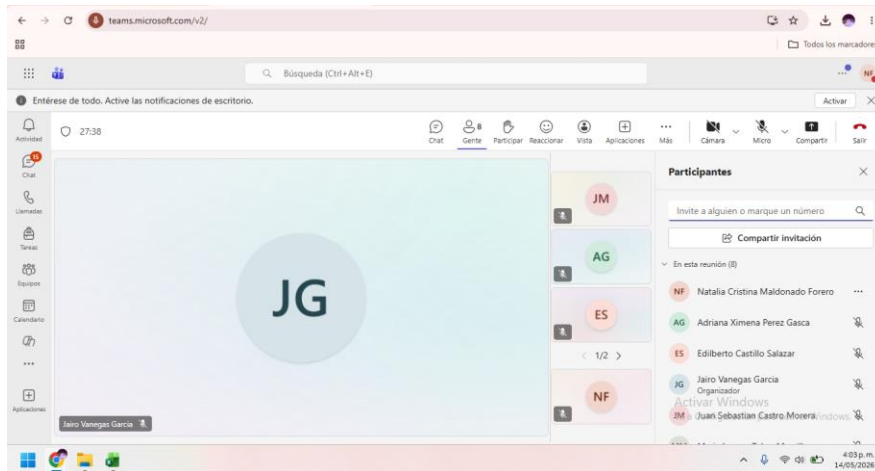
teams.microsoft.com/v2/

Todos los marcadores

Búsqueda (Ctrl+Alt+E)

NF

Entérese de todo. Active las notificaciones de escritorio.

Activar

Actividad

27:38

Chat

Gente 8

Participar

Reaccionar

Vista

Aplicaciones

Más

Cámara

Micro

Compartir

Salir

Chat

Llamadas

Tareas

Equipos

Calendario

Aplicaciones

JG

JM

AG

ES

1/2

NF

Jairo Vanegas Garcia

Participantes

Invite a alguien o marque un número

Compartir invitación

En esta reunión (8)

NF Natalia Cristina Maldonado Forero

AG Adriana Ximena Perez Gasca

ES Edilberto Castillo Salazar

JG Jairo Vanegas Garcia
Organizador

Activar Windows

JM Juan Sebastian Castro Morera

4:03 p. m.
14/05/2026